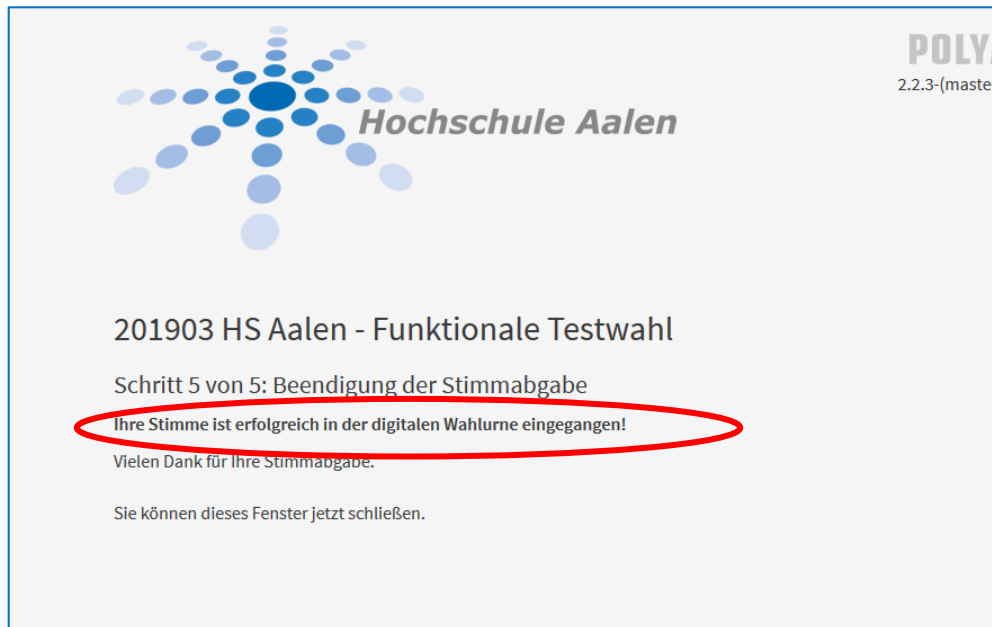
Hochschule Aalen

POLY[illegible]
2.2.3-(maste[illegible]

201903 HS Aalen - Funktionale Testwahl

Schritt 5 von 5: Beendigung der Stimmabgabe

Ihre Stimme ist erfolgreich in der digitalen Wahlurne eingegangen!

Vielen Dank für Ihre Stimmabgabe.

Sie können dieses Fenster jetzt schließen.